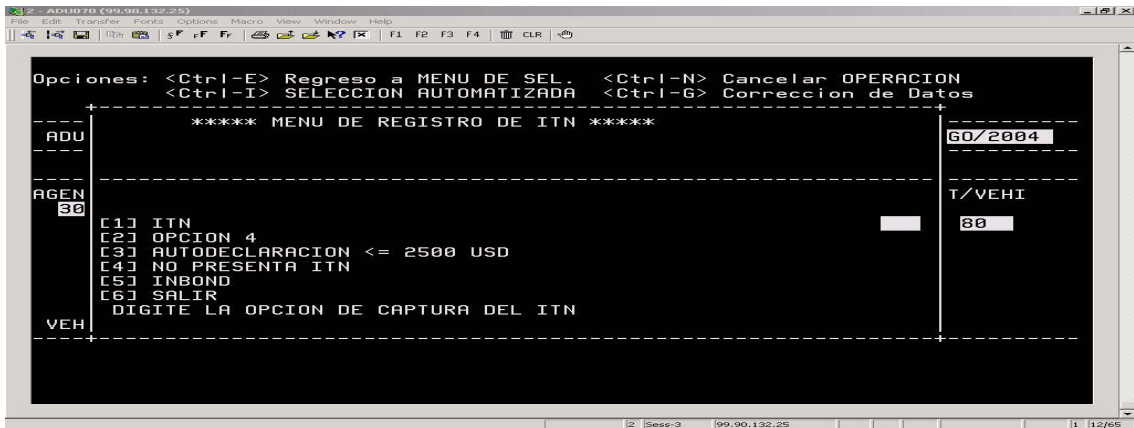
2 - ADU070 (99.90.132.25)

File Edit Transfer Fonts Options Macro View Window Help

F1 F2 F3 F4 CLR

Opciones: <Ctrl-E> Regreso a MENU DE SEL. <Ctrl-N> Cancelar OPERACION
<Ctrl-I> SELECCION AUTOMATIZADA <Ctrl-G> Correccion de Datos

ADU

***** MENU DE REGISTRO DE ITN *****

GO/2004

AGEN
30

T/VEHI

[1] ITN
[2] OPCION 4
[3] AUTODECLARACION <= 2500 USD
[4] NO PRESENTA ITN
[5] INBOND
[6] SALIR
DIGITE LA OPCION DE CAPTURA DEL ITN

80

VEH

2 Sess-3 99.90.132.25 1 12/65